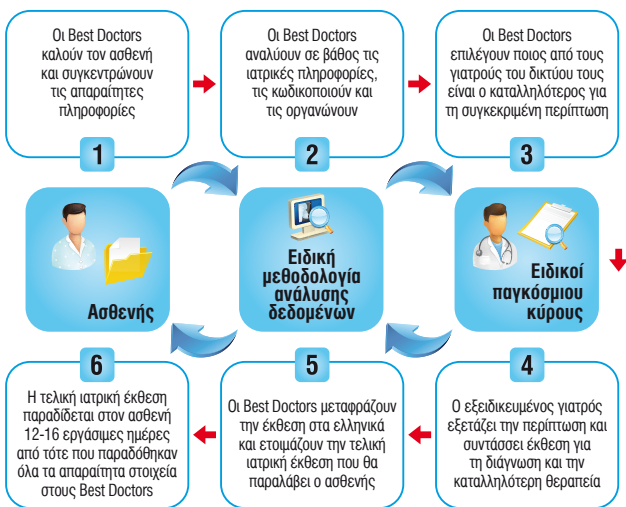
Οι Best Doctors καλούν τον ασθενή και συγκεντρώνουν τις απαραίτητες πληροφορίες

1

Οι Best Doctors αναλύουν σε βάθος τις ιατρικές πληροφορίες, τις κωδικοποιούν και τις οργανώνουν

2

Οι Best Doctors επιλέγουν ποιος από τους γιατρούς του δικτύου τους είναι ο καταλληλότερος για τη συγκεκριμένη περίπτωση

3

Ασθενής

Ειδική μεθοδολογία ανάλυσης δεδομένων

Ειδικοί παγκόσμιου κύρους

6

Η τελική ιατρική έκθεση παραδίδεται στον ασθενή 12-16 εργάσιμες ημέρες από τότε που παραδόθηκαν όλα τα απαραίτητα στοιχεία στους Best Doctors

5

Οι Best Doctors μεταφράζουν την έκθεση στα ελληνικά και ετοιμάζουν την τελική ιατρική έκθεση που θα παραλάβει ο ασθενής

4

Ο εξειδικευμένος γιατρός εξετάζει την περίπτωση και συντάσσει έκθεση για τη διάγνωση και την καταλληλότερη θεραπεία